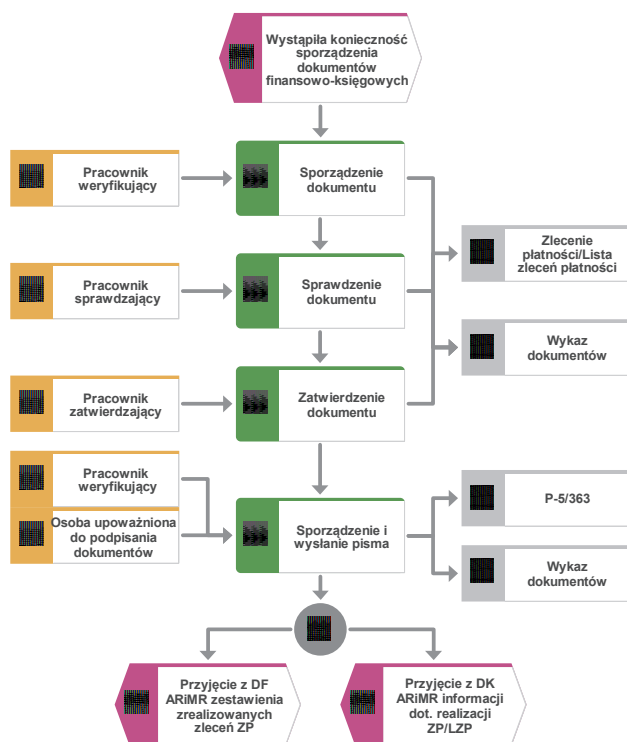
Wystąpiła konieczność sporządzenia dokumentów finansowo-księgowych

Pracownik weryfikujący

Sporządzenie dokumentu

Pracownik sprawdzający

Sprawdzenie dokumentu

Zlecenie płatności/Lista zleceń płatności

Wykaz dokumentów

Pracownik zatwierdzający

Zatwierdzenie dokumentu

Pracownik weryfikujący

Osoba upoważniona do podpisania dokumentów

Sporządzenie i wysłanie pisma

P-5/363

Wykaz dokumentów

Przyjęcie z DF ARiMR zestawienia zrealizowanych zleceń ZP

Przyjęcie z DK ARiMR informacji dot. realizacji ZP/LZP